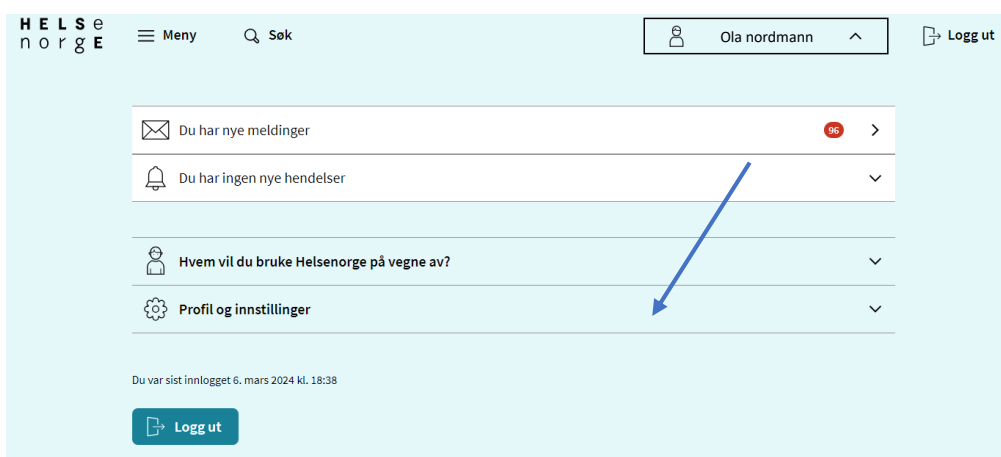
HELSe
norgE

Meny

Søk

Ola nordmann

Logg ut

Du har nye meldinger

96

Du har ingen nye hendelser

Hvem vil du bruke Helsenorge på vegne av?

Profil og innstillinger

Du var sist innlogget 6. mars 2024 kl. 18:38

Logg ut